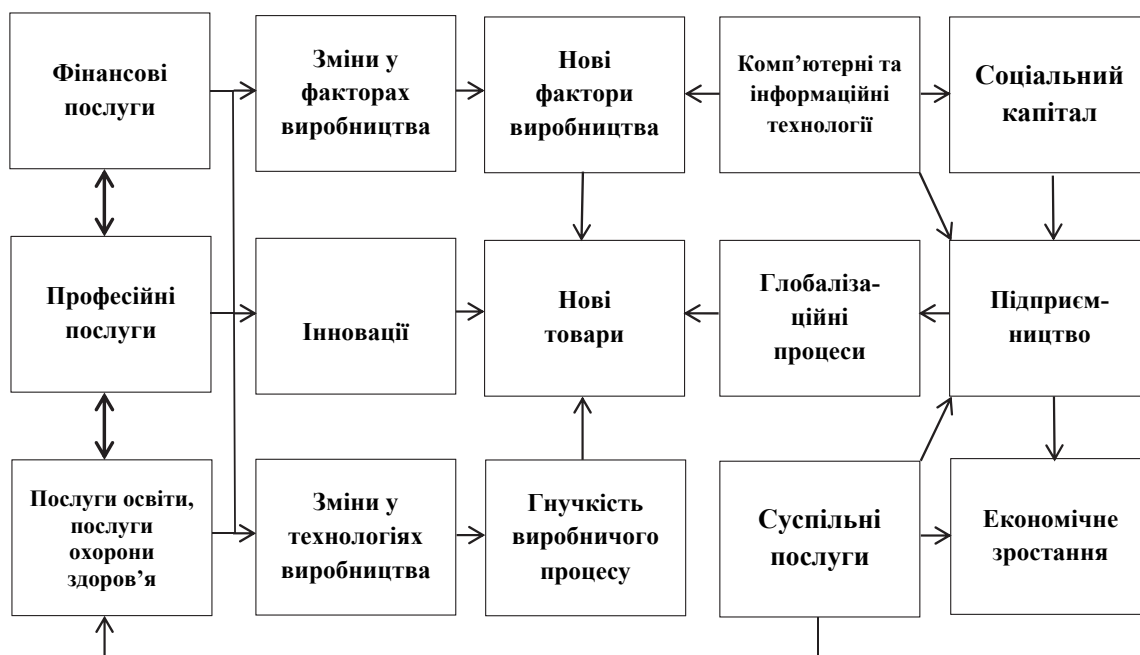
Фінансові послуги

Зміни у факторах виробництва

Нові фактори виробництва

Комп'ютерні та інформаційні технології

Соціальний капітал

Професійні послуги

Інновації

Нові товари

Глобалізаційні процеси

Підприємництво

Послуги освіти, послуги охорони здоров'я

Зміни у технологіях виробництва

Гнучкість виробничого процесу

Суспільні послуги

Економічне зростання